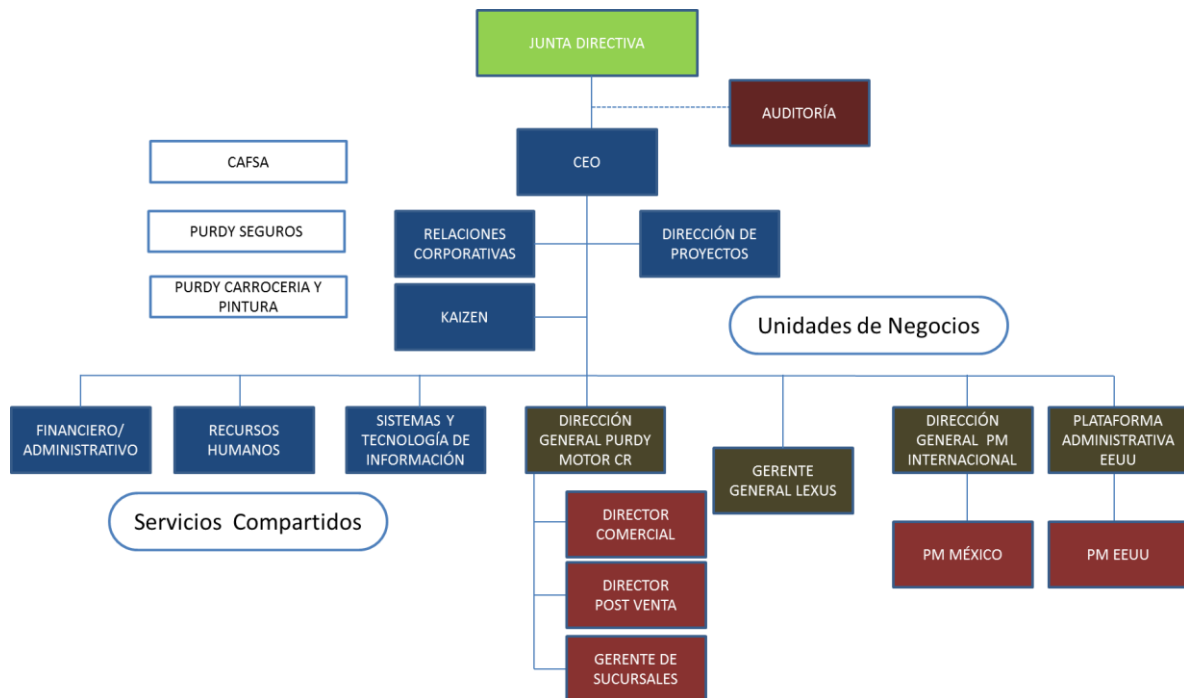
JUNTA DIRECTIVA

AUDITORÍA

CEO

CAFSA

PURDY SEGUROS

PURDY CARROCERIA Y PINTURA

RELACIONES CORPORATIVAS

DIRECCIÓN DE PROYECTOS

KAIZEN

Unidades de Negocios

FINANCIERO/ ADMINISTRATIVO

RECURSOS HUMANOS

SISTEMAS Y TECNOLOGÍA DE INFORMACIÓN

DIRECCIÓN GENERAL PURDY MOTOR CR

GERENTE GENERAL LEXUS

DIRECCIÓN GENERAL PM INTERNACIONAL

PLATAFORMA ADMINISTRATIVA EEUU

Servicios Compartidos

DIRECTOR COMERCIAL

DIRECTOR POST VENTA

GERENTE DE SUCURSALES

PM MÉXICO

PM EEUU